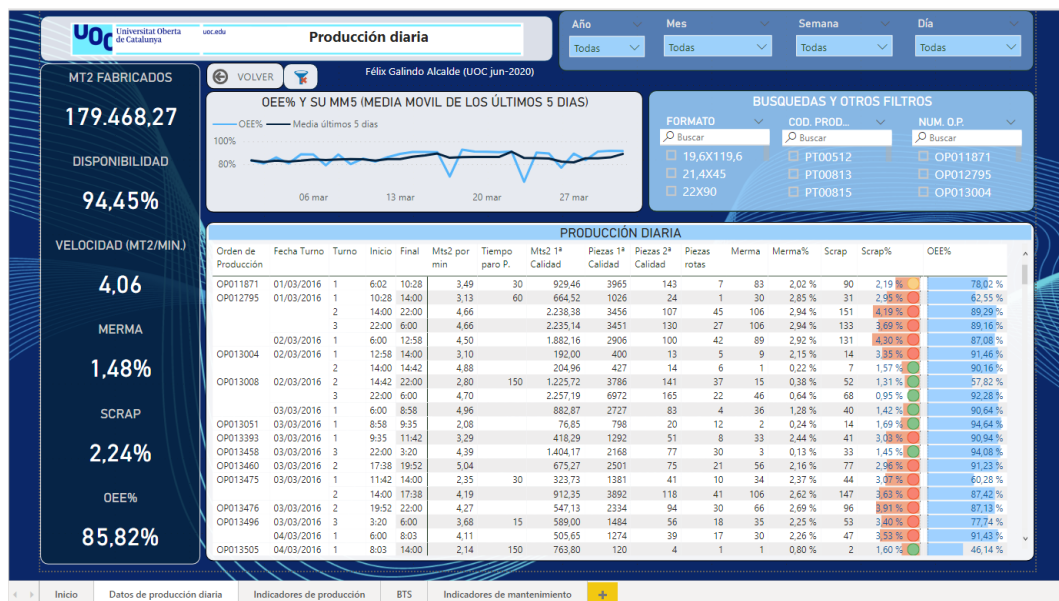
UOC Universitat Oberta de Catalunya uoc.edu

Producción diaria

Año Todas
Mes Todas
Semana Todas
Día Todas

MT2 FABRICADOS
179.468,27
DISPONIBILIDAD
94,45%
VELOCIDAD (MT2/MIN.)
4,06
MERMA
1,48%
SCRAP
2,24%
OEE%
85,82%

VOLVER

Félix Galindo Alcalde (UOC jun-2020)

OEE% Y SU MM5 (MEDIA MOVIL DE LOS ÚLTIMOS 5 DIAS)
OEE% Media últimos 5 dias
100%
80%
06 mar 13 mar 20 mar 27 mar

BUSQUEDAS Y OTROS FILTROS
FORMATO
Buscar
19,6X119,6
21,4X45
22X90
COD. PROD...
Buscar
PT00512
PT00813
PT00815
NUM. O.P.
Buscar
OP011871
OP012795
OP013004

PRODUCCIÓN DIARIA

| Orden de Producción | Fecha Turno | Turno | Inicio | Final | Mts2 por min | Tiempo paro P. | Mts2 1ª Calidad | Piezas 1ª Calidad | Piezas 2ª Calidad | Piezas rotas | Merma | Merma% | Scrap | Scrap% | OEE% |
|---|---|---|---|---|---|---|---|---|---|---|---|---|---|---|---|
| OP011871 | 01/03/2016 | 1 | 6:02 | 10:28 | 3,49 | 30 | 929,46 | 3965 | 143 | 7 | 83 | 2,02 % | 90 | 2,19 % | 78,02 % |
| OP012795 | 01/03/2016 | 1 | 10:28 | 14:00 | 3,13 | 60 | 664,52 | 1026 | 24 | 1 | 30 | 2,85 % | 31 | 2,95 % | 62,55 % |
| | | 2 | 14:00 | 22:00 | 4,66 | | 2.238,38 | 3456 | 107 | 45 | 106 | 2,94 % | 151 | 4,19 % | 89,29 % |
| | | 3 | 22:00 | 6:00 | 4,66 | | 2.235,14 | 3451 | 130 | 27 | 106 | 2,94 % | 133 | 3,69 % | 89,16 % |
| | 02/03/2016 | 1 | 6:00 | 12:58 | 4,50 | | 1.882,16 | 2906 | 100 | 42 | 89 | 2,92 % | 131 | 4,30 % | 87,08 % |
| OP013004 | 02/03/2016 | 1 | 12:58 | 14:00 | 3,10 | | 192,00 | 400 | 13 | 5 | 9 | 2,15 % | 14 | 3,35 % | 91,46 % |
| | | 2 | 14:00 | 14:42 | 4,88 | | 204,96 | 427 | 14 | 6 | 1 | 0,22 % | 7 | 1,57 % | 90,16 % |
| OP013008 | 02/03/2016 | 2 | 14:42 | 22:00 | 2,80 | 150 | 1.225,72 | 3786 | 141 | 37 | 15 | 0,38 % | 52 | 1,31 % | 57,82 % |
| | | 3 | 22:00 | 6:00 | 4,70 | | 2.257,19 | 6972 | 165 | 22 | 46 | 0,64 % | 68 | 0,95 % | 92,28 % |
| | 03/03/2016 | 1 | 6:00 | 8:58 | 4,96 | | 882,87 | 2727 | 83 | 4 | 36 | 1,28 % | 40 | 1,42 % | 90,64 % |
| OP013051 | 03/03/2016 | 1 | 8:58 | 9:35 | 2,08 | | 76,85 | 798 | 20 | 12 | 2 | 0,24 % | 14 | 1,69 % | 94,64 % |
| OP013393 | 03/03/2016 | 1 | 9:35 | 11:42 | 3,29 | | 418,29 | 1292 | 51 | 8 | 33 | 2,44 % | 41 | 3,03 % | 90,94 % |
| OP013458 | 03/03/2016 | 3 | 22:00 | 3:20 | 4,39 | | 1.404,17 | 2168 | 77 | 30 | 3 | 0,13 % | 33 | 1,45 % | 94,08 % |
| OP013460 | 03/03/2016 | 2 | 17:38 | 19:52 | 5,04 | | 675,27 | 2501 | 75 | 21 | 56 | 2,16 % | 77 | 2,96 % | 91,23 % |
| OP013475 | 03/03/2016 | 1 | 11:42 | 14:00 | 2,35 | 30 | 323,73 | 1381 | 41 | 10 | 34 | 2,37 % | 44 | 3,07 % | 60,28 % |
| | | 2 | 14:00 | 17:38 | 4,19 | | 912,35 | 3892 | 118 | 41 | 106 | 2,62 % | 147 | 3,63 % | 87,42 % |
| OP013476 | 03/03/2016 | 2 | 19:52 | 22:00 | 4,27 | | 547,13 | 2334 | 94 | 30 | 66 | 2,69 % | 96 | 3,91 % | 87,13 % |
| OP013496 | 03/03/2016 | 3 | 3:20 | 6:00 | 3,68 | 15 | 589,00 | 1484 | 56 | 18 | 35 | 2,25 % | 53 | 3,40 % | 77,74 % |
| | 04/03/2016 | 1 | 6:00 | 8:03 | 4,11 | | 505,65 | 1274 | 39 | 17 | 30 | 2,26 % | 47 | 3,53 % | 91,43 % |
| OP013505 | 04/03/2016 | 1 | 8:03 | 14:00 | 2,14 | 150 | 763,80 | 120 | 4 | 1 | 1 | 0,80 % | 2 | 1,60 % | 46,14 % |

Inicio | Datos de producción diaria | Indicadores de producción | BTS | Indicadores de mantenimiento | +